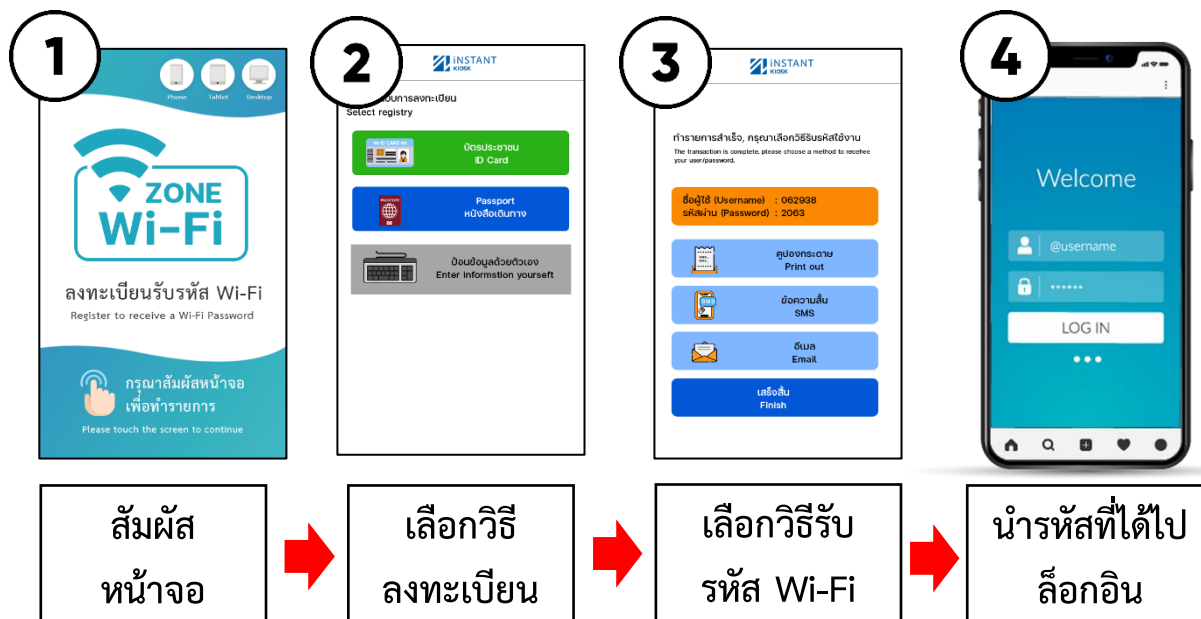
1

Phone Tablet Desktop

ZONE Wi-Fi

ลงทะเบียนรับรหัส Wi-Fi
Register to receive a Wi-Fi Password

กรุณาสัมผัสหน้าจอ เพื่อทำรายการ
Please touch the screen to continue

2

INSTANT KIOSK

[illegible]บการลงทะเบียน
Select registry

บัตรประชาชน
ID Card

Passport
หนังสือเดินทาง

ป้อนข้อมูลด้วยตัวเอง
Enter informstion yourseft

3

INSTANT KIOSK

ทำรายการสำเร็จ, กรุณาเลือกวิธีรับรหัสใช้งาน
The transaction is complete, please choose a method to receive your user/password.

ชื่อผู้ใช้ (Username) : 062938
รหัสผ่าน (Password) : 2063

คูปองกระดาษ
Print out

ข้อความสั้น
SMS

อีเมล
Email

เสร็จสิ้น
Finish

4

Welcome

@username

••••••

LOG IN

สัมผัส หน้าจอ

เลือกวิธี ลงทะเบียน

เลือกวิธีรับ รหัส Wi-Fi

นำรหัสที่ได้ไป ล็อกอิน